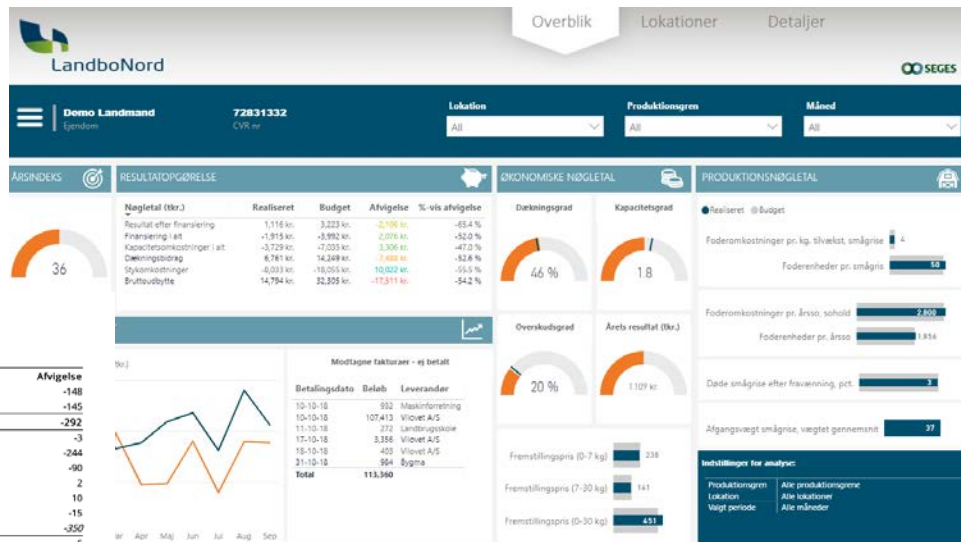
LandboNord

Overblik Lokationer Detaljer

SEGES

Demo Landmand
Ejendom

72831332
CVR nr

Lokation
All

Produktionsgren
All

Måned
All

ÅRSINDEKS

36

RESULTATOPGØRELSE

| Nøgletal (tkr.) | Realiseret | Budget | Afvigelse | %-vis afvigelse |
|---|---|---|---|---|
| Resultat efter finansiering | 1.116 kr. | 3.223 kr. | -2.106 kr. | -65,4 % |
| Finansiering i alt | -1.915 kr. | -3.992 kr. | 2.076 kr. | -52,0 % |
| Kapacitetsomkostninger i alt | -3.729 kr. | -7.035 kr. | 3.306 kr. | -47,0 % |
| Dækningsbidrag | 6.761 kr. | 14.249 kr. | -7.488 kr. | -52,6 % |
| Stykomkostninger | -8.033 kr. | -18.055 kr. | 10.022 kr. | -55,5 % |
| Bruttoudbytte | 14.794 kr. | 32.305 kr. | -17.511 kr. | -54,2 % |

ØKONOMISKE NØGLETAL

Dækningsgrad
46 %

Kapacitetsgrad
1.8

Overskudsgrad
20 %

Årets resultat (tkr.)
1.109 kr.

PRODUKTIONSNØGLETAL

Realiseret Budget

Foderomkostninger pr. kg. tilvækst, smågrise 4
Foderenheder pr. smågris 58

Foderomkostninger pr. årsso, sohold 2.800
Foderenheder pr. årsso 1.956

Døde smågrise efter fravænning, pct. 3

Afgangsvægt smågrise, vægtet gennemsnit 37

| Afvigelse |
|---|
| -148 |
| -145 |
| -292 |
| -3 |
| -244 |
| -90 |
| 2 |
| 10 |
| -15 |
| -350 |

tkr.)

ar Apr Maj Jun Jul Aug Sep

Modtagne fakturaer - ej betalt

| Betalingsdato | Beløb | Leverandør |
|---|---|---|
| 10-10-18 | 932 | Maskinforretning |
| 10-10-18 | 107.413 | Vilovet A/S |
| 11-10-18 | 272 | Landbrugsskole |
| 17-10-18 | 3.356 | Vilovet A/S |
| 18-10-18 | 403 | Vilovet A/S |
| 31-10-18 | 984 | Bygma |
| Total | 113.360 | |

Fremstillingspris (0-7 kg) 238
Fremstillingspris (7-30 kg) 141
Fremstillingspris (0-30 kg) 451

Indstillinger for analyse:

| Produktionsgren | Alle produktionsgrene |
|---|---|
| Lokation | Alle lokationer |
| Valgt periode | Alle måneder |